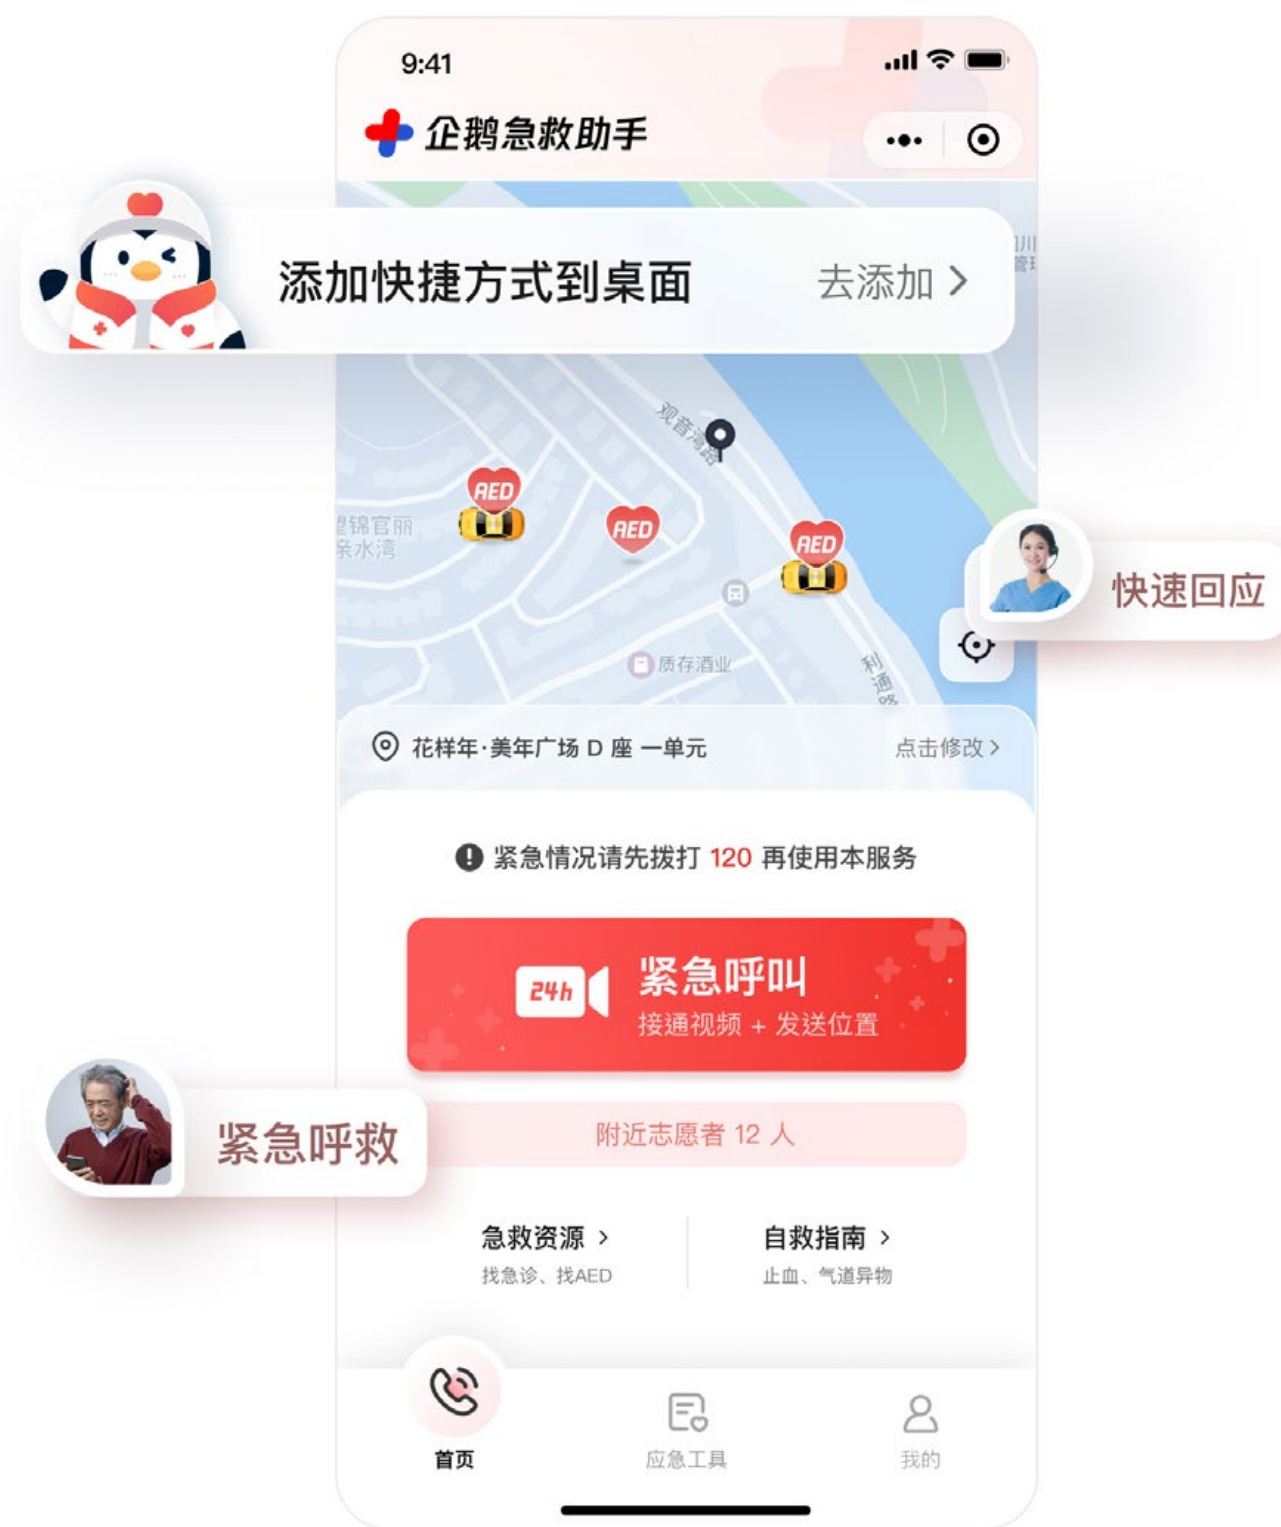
9:41

企鹅急救助手

添加快捷方式到桌面 去添加 >

观音湾路

AED

AED

AED

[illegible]锦官丽
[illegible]亲水湾

质存酒业

利通路

快速回应

花样年·美年广场 D 座 一单元 点击修改 >

紧急情况请先拨打 120 再使用本服务

24h 紧急呼叫
接通视频 + 发送位置

紧急呼救

附近志愿者 12 人

急救资源 >
找急诊、找AED

自救指南 >
止血、气道异物

首页

应急工具

我的